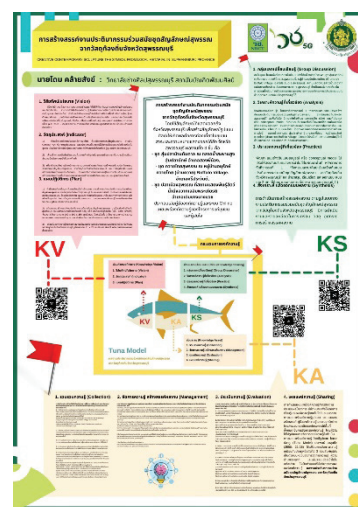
การสร้างเครือข่ายประชิบาลกรรมร่วมสมัยสุดสิ้นสู่ลักษณ์สูตรรรม จากวิทยาลัยเทคนิคพิษณุโลกสุพรรณ

นายโดม คล้ายสังข์ : วิทยาลัยการศึกษาสุพรรณบุรี

1. วิสัยทัศน์ (Vision)

2. พันธกิจ (Indicator)

3. แผนปฏิบัติการ (Plan)

KV

KS

KA

Tuna Model

1. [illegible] (Collection)

2. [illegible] (Management)

3. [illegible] (Evaluation)

4. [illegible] (Sharing)

1. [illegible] (Group discussion)

2. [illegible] (Analysis)

3. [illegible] (Practice)

4. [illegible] (Synthesis)

KV

KA

KS

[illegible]